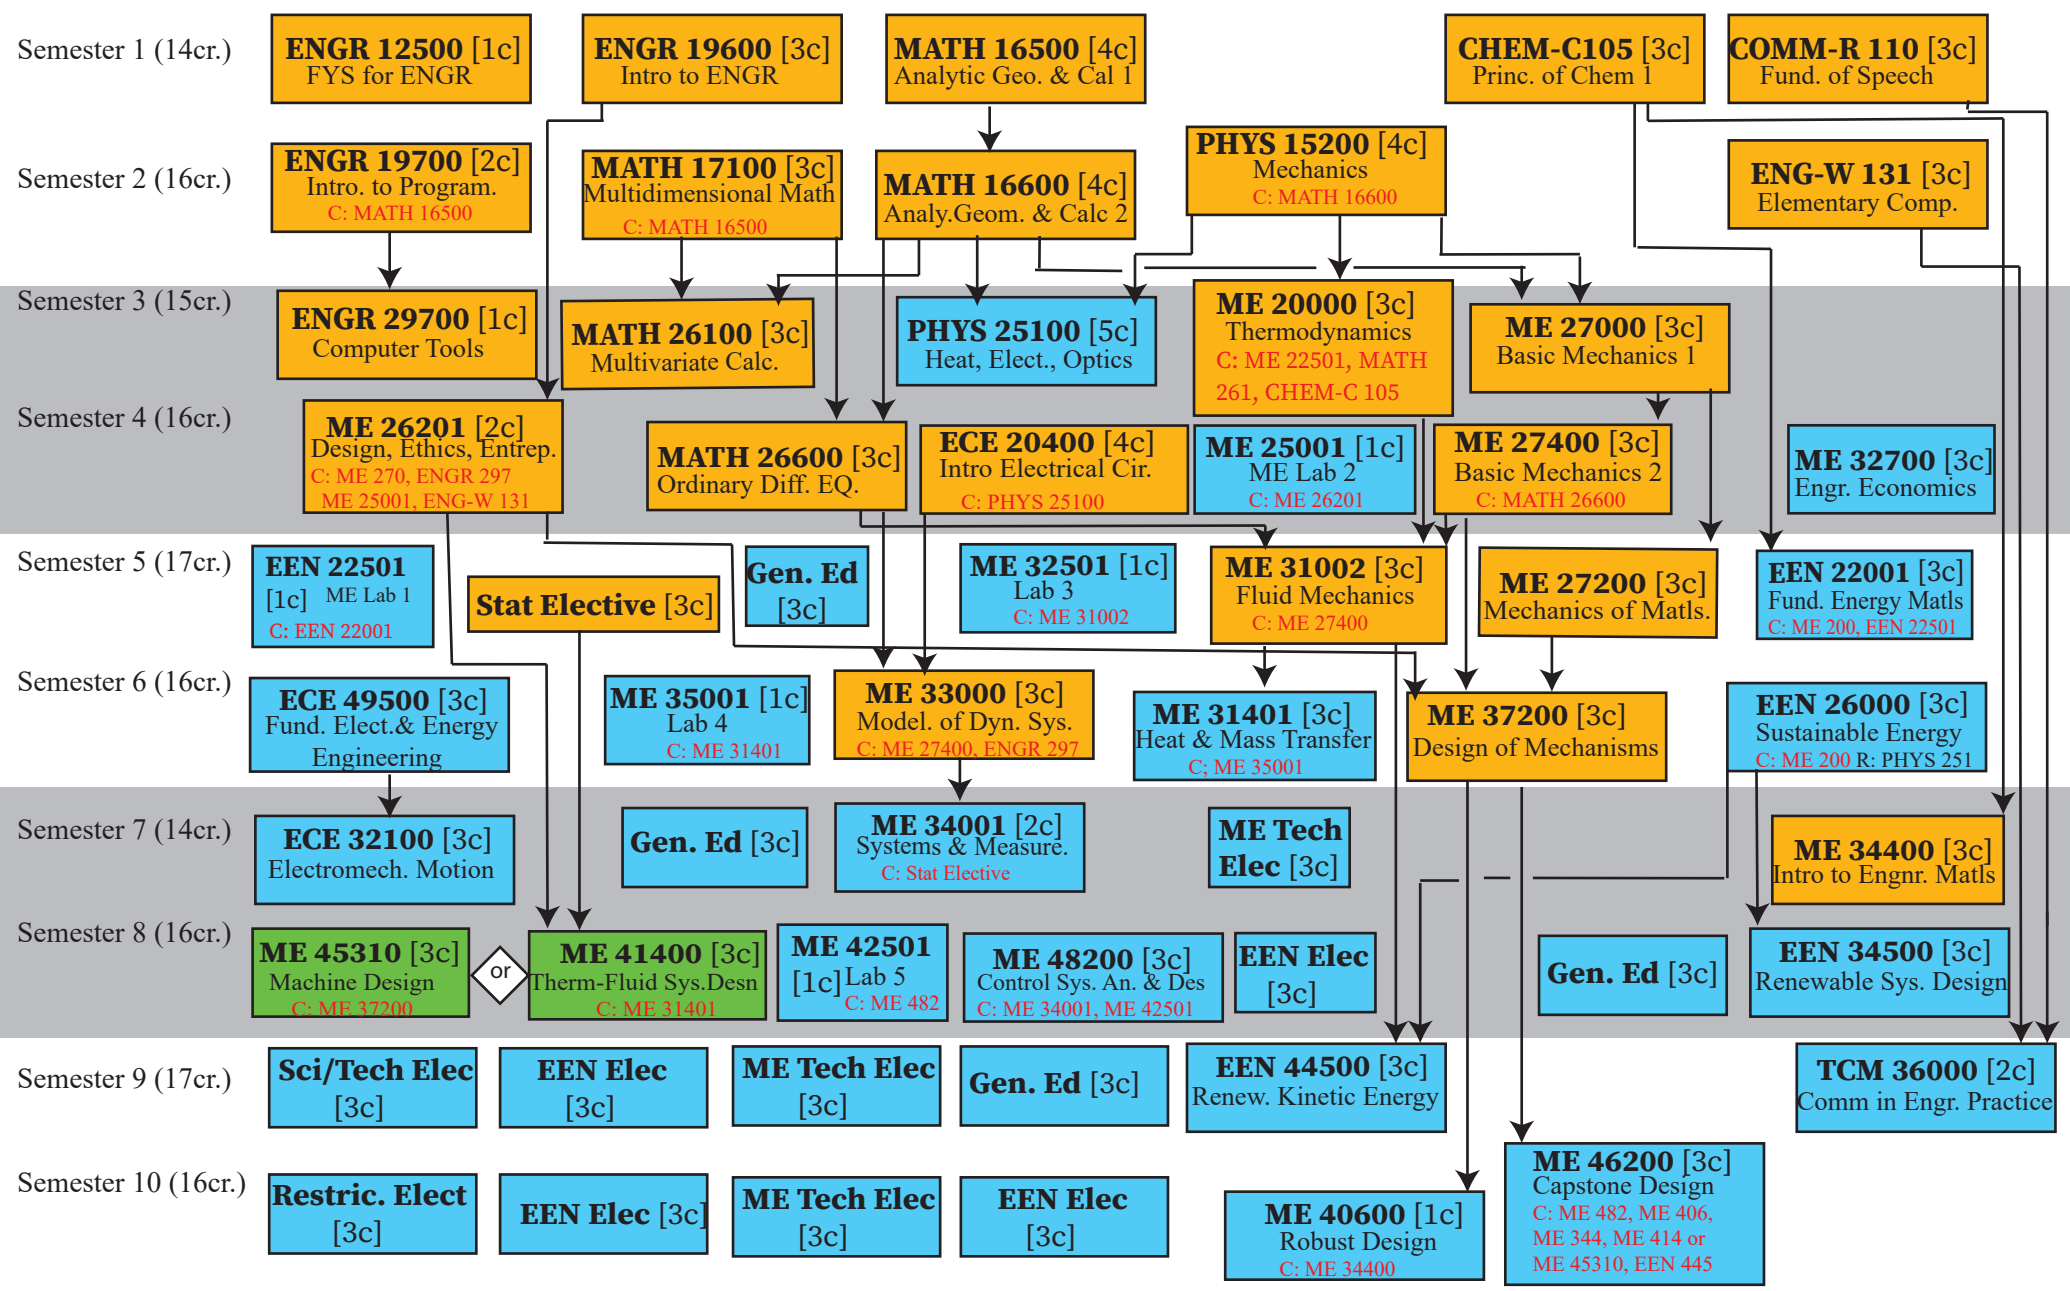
Semester 1 (14cr.)

ENGR 12500 [1c]
FYS for ENGR

ENGR 19600 [3c]
Intro to ENGR

MATH 16500 [4c]
Analytic Geo. & Cal 1

CHEM-C105 [3c]
Princ. of Chem 1

COMM-R 110 [3c]
Fund. of Speech

Semester 2 (16cr.)

ENGR 19700 [2c]
Intro. to Program.
C: MATH 16500

MATH 17100 [3c]
Multidimensional Math
C: MATH 16500

MATH 16600 [4c]
Analy.Geom. & Calc 2

PHYS 15200 [4c]
Mechanics
C: MATH 16600

ENG-W 131 [3c]
Elementary Comp.

Semester 3 (15cr.)

ENGR 29700 [1c]
Computer Tools

MATH 26100 [3c]
Multivariate Calc.

PHYS 25100 [5c]
Heat, Elect., Optics

ME 20000 [3c]
Thermodynamics
C: ME 22501, MATH 261, CHEM-C 105

ME 27000 [3c]
Basic Mechanics 1

Semester 4 (16cr.)

ME 26201 [2c]
Design, Ethics, Entrep.
C: ME 270, ENGR 297
ME 25001, ENG-W 131

MATH 26600 [3c]
Ordinary Diff. EQ.

ECE 20400 [4c]
Intro Electrical Cir.
C: PHYS 25100

ME 25001 [1c]
ME Lab 2
C: ME 26201

ME 27400 [3c]
Basic Mechanics 2
C: MATH 26600

ME 32700 [3c]
Engr. Economics

Semester 5 (17cr.)

EEN 22501
[1c] ME Lab 1
C: EEN 22001

Stat Elective [3c]

Gen. Ed
[3c]

ME 32501 [1c]
Lab 3
C: ME 31002

ME 31002 [3c]
Fluid Mechanics
C: ME 27400

ME 27200 [3c]
Mechanics of Matls.

EEN 22001 [3c]
Fund. Energy Matls
C: ME 200, EEN 22501

Semester 6 (16cr.)

ECE 49500 [3c]
Fund. Elect.& Energy Engineering

ME 35001 [1c]
Lab 4
C: ME 31401

ME 33000 [3c]
Model. of Dyn. Sys.
C: ME 27400, ENGR 297

ME 31401 [3c]
Heat & Mass Transfer
C; ME 35001

ME 37200 [3c]
Design of Mechanisms

EEN 26000 [3c]
Sustainable Energy
C: ME 200 R: PHYS 251

Semester 7 (14cr.)

ECE 32100 [3c]
Electromech. Motion

Gen. Ed [3c]

ME 34001 [2c]
Systems & Measure.
C: Stat Elective

ME Tech
Elec [3c]

ME 34400 [3c]
Intro to Engnr. Matls

Semester 8 (16cr.)

ME 45310 [3c]
Machine Design
C: ME 37200

or

ME 41400 [3c]
Therm-Fluid Sys.Desn
C: ME 31401

ME 42501
[1c] Lab 5
C: ME 482

ME 48200 [3c]
Control Sys. An. & Des
C: ME 34001, ME 42501

EEN Elec
[3c]

Gen. Ed [3c]

EEN 34500 [3c]
Renewable Sys. Design

Semester 9 (17cr.)

Sci/Tech Elec
[3c]

EEN Elec
[3c]

ME Tech Elec
[3c]

Gen. Ed [3c]

EEN 44500 [3c]
Renew. Kinetic Energy

TCM 36000 [2c]
Comm in Engr. Practice

Semester 10 (16cr.)

Restric. Elect
[3c]

EEN Elec [3c]

ME Tech Elec
[3c]

EEN Elec
[3c]

ME 40600 [1c]
Robust Design
C: ME 34400

ME 46200 [3c]
Capstone Design
C: ME 482, ME 406,
ME 344, ME 414 or
ME 45310, EEN 445